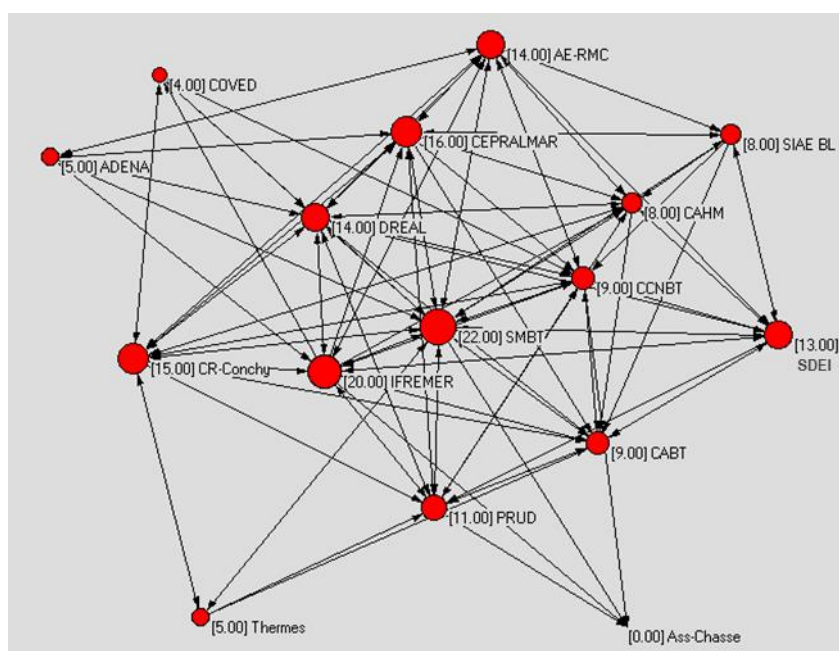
[14.00] AE-RMC

[4.00] COVED

[16.00] CEPRALMAR

[8.00] SIAE BL

[5.00] ADENA

[8.00] CAHM

[14.00] DREAL

[9.00] CCNBT

[22.00] SMBT

[13.00] SDEI

[15.00] CR-Conchy

[20.00] IFREMER

[9.00] CABT

[11.00] PRUD

[5.00] Thermes

[0.00] Ass-Chasse